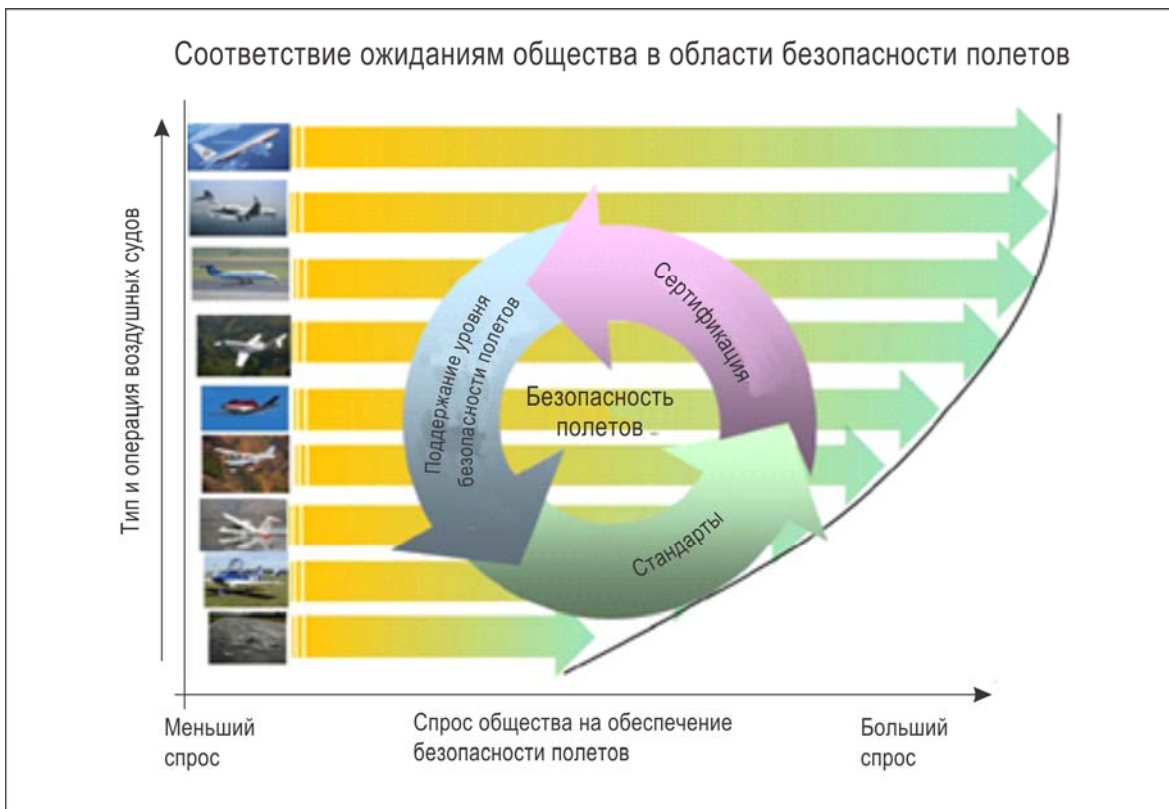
Соответствие ожиданиям общества в области безопасности полетов

Тип и операция воздушных судов

Сертификация

Поддержание уровня безопасности полетов

Безопасность полетов

Стандарты

Меньший спрос

Спрос общества на обеспечение безопасности полетов

Больший спрос